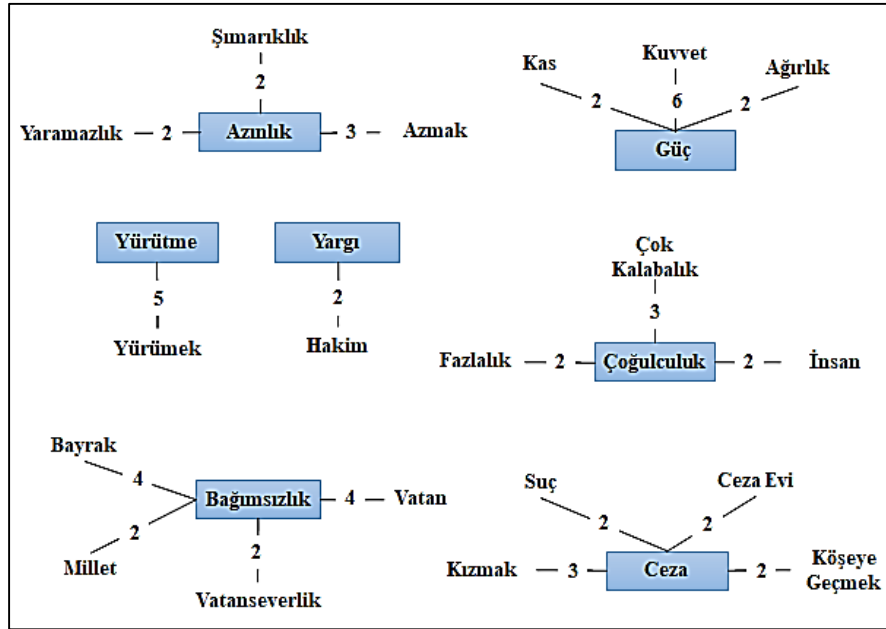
Şımarıklık
2
Yaramazlık 2 Azınlık 3 Azmak

Kas
Kuvvet
Ağırlık
2
6
2
Güç

Yürütme
5
Yürümek

Yargı
2
Hakim

Çok Kalabalık
3
Fazlalık 2 Çoğulculuk 2 İnsan

Bayrak
4
2
Millet
Bağımsızlık 4 Vatan
2
Vatanseverlik

Suç
Ceza Evi
2
2
Kızmak 3 Ceza 2 Köşeye Geçmek